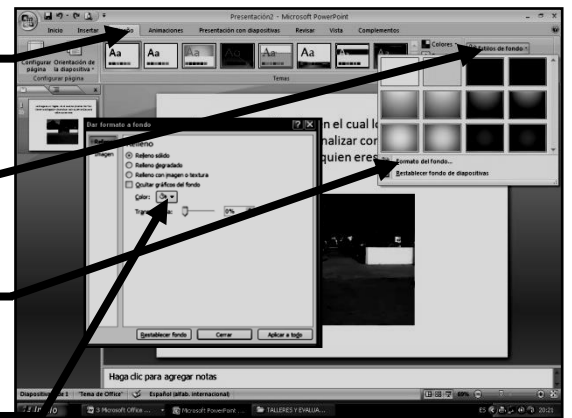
Presentación2 - Microsoft PowerPoint

Inicio Insertar Diseño Animaciones Presentación con diapositivas Revisar Vista Complementos

Configurar página Orientación de la diapositiva

Configurar página

Temas

Colores

Estilos de fondo

Dar formato a fondo

Relleno

Imagen

Relleno

Relleno sólido

Relleno degradado

Relleno con imagen o textura

Ocultar gráficos del fondo

Color:

Transparencia: 0%

Restablecer fondo Cerrar Aplicar a todo

n el cual lo

nalizar con

quien eres

Formato del fondo...

Restablecer fondo de diapositivas

Haga clic para agregar notas

Diapositiva 1 de 1 "Tema de Office" Español (alfab. internacional)

60%

3 Microsoft Office ... Microsoft PowerPoint ... TALLERES Y EVALUA...

ES 20:21